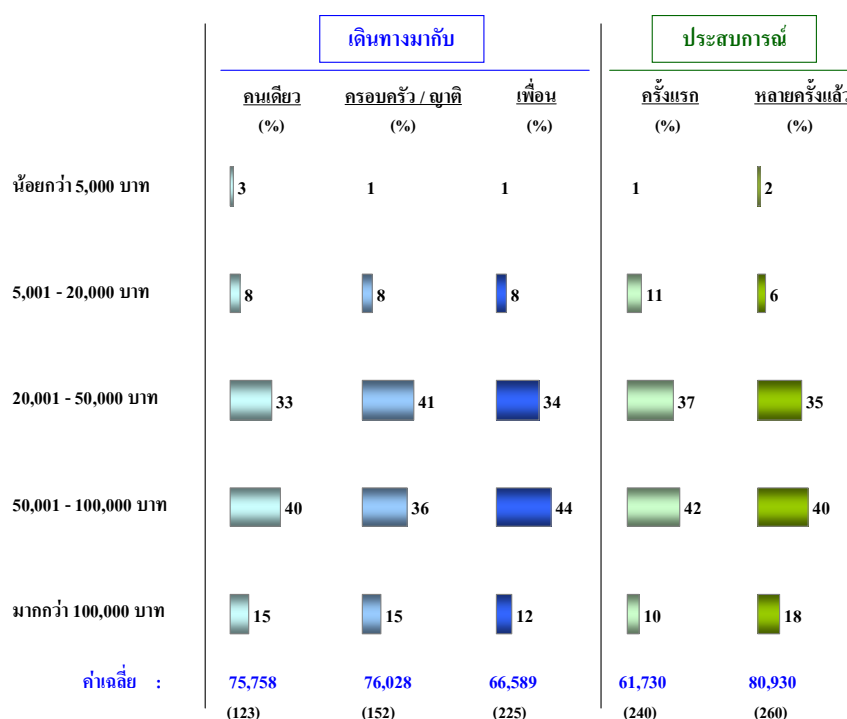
| | เดินทางมากับ | | | ประสบการณ์ | |
|---|---|---|---|---|---|
| | คนเดียว (%) | ครอบครัว / ญาติ (%) | เพื่อน (%) | ครั้งแรก (%) | หลายครั้งแล้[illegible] (%) |
| น้อยกว่า 5,000 บาท | 3 | 1 | 1 | 1 | 2 |
| 5,001 - 20,000 บาท | 8 | 8 | 8 | 11 | 6 |
| 20,001 - 50,000 บาท | 33 | 41 | 34 | 37 | 35 |
| 50,001 - 100,000 บาท | 40 | 36 | 44 | 42 | 40 |
| มากกว่า 100,000 บาท | 15 | 15 | 12 | 10 | 18 |
| ค่าเฉลี่ย : | 75,758 (123) | 76,028 (152) | 66,589 (225) | 61,730 (240) | 80,930 (260) |